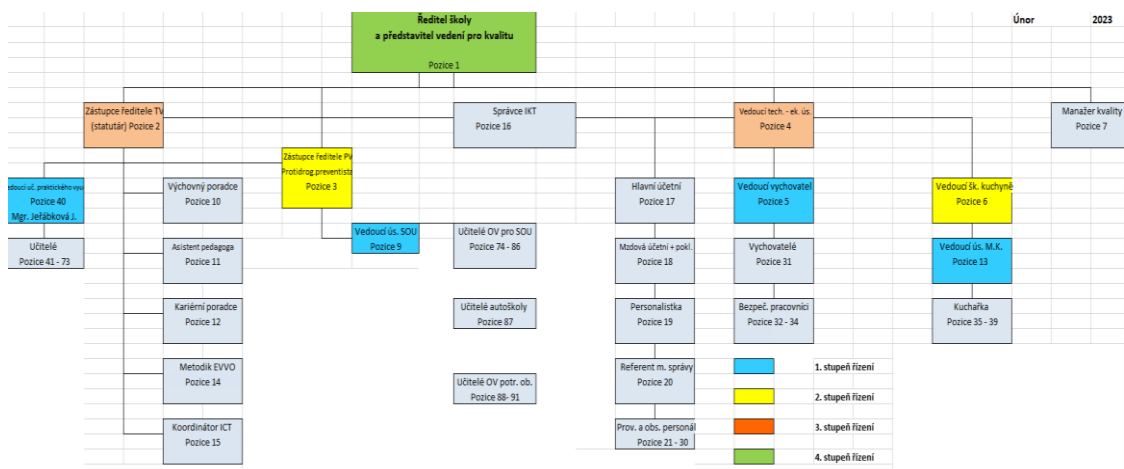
Ředitel školy
a představitel vedení pro kvalitu
Pozice 1

Únor 2023

Zástupce ředitele TV (statutár) Pozice 2

Správce IKT
Pozice 16

Vedoucí tech. - ek. ús.
Pozice 4

Manažer kvality
Pozice 7

Zástupce ředitele PV
Protidrog.preventista
Pozice 3

edoucí uč. praktického vyu
Pozice 40
Mgr. Jeřábková J.

Výchovný poradce
Pozice 10

Hlavní účetní
Pozice 17

Vedoucí vychovatel
Pozice 5

Vedoucí šk. kuchyně
Pozice 6

Učitelé
Pozice 41 - 73

Asistent pedagoga
Pozice 11

Vedoucí ús. SOU
Pozice 9

Učitelé OV pro SOU
Pozice 74 - 86

Mzdová účetní + pokl.
Pozice 18

Vychovatelé
Pozice 31

Vedoucí ús. M.K.
Pozice 13

Kariérní poradce
Pozice 12

Učitelé autoškoly
Pozice 87

Personalistka
Pozice 19

Bezpeč. pracovníci
Pozice 32 - 34

Kuchařka
Pozice 35 - 39

Metodik EVVO
Pozice 14

Učitelé OV potr. ob.
Pozice 88- 91

Referent m. správy
Pozice 20

1. stupeň řízení
2. stupeň řízení
3. stupeň řízení
4. stupeň řízení

Koordinátor ICT
Pozice 15

Prov. a obs. personál
Pozice 21 - 30